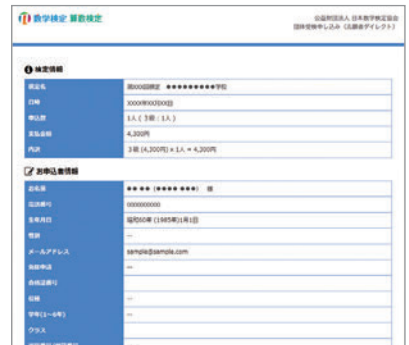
数学検定 算数検定

公益財団法人 日本数学検定協会
団体受検申し込み（協会ダイレクト）

検定情報

| | |
|---|---|
| 検定名 | 第000回検定 ●●●●●●●●●●学校 |
| 日時 | XXXX年XX月XX日 |
| 申込数 | 1人（3級：1人） |
| 支払金額 | 4,300円 |
| 内訳 | 3級 (4,300円) × 1人 = 4,300円 |

お申込者情報

| | |
|---|---|
| 氏名 | ●● ●● (●●●● ●●●) 様 |
| 電話番号 | 0000000000 |
| 生年月日 | 昭和60年 (1985年)1月1日 |
| 性別 | --- |
| メールアドレス | sample@sample.com |
| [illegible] | --- |
| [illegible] | |
| 職業 | --- |
| 学年(1~6年) | --- |
| クラス | |
| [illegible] | |